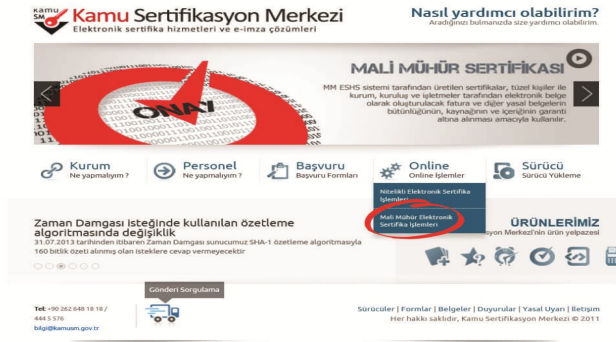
KAMU SM Kamu Sertifikasyon Merkezi
Elektronik sertifika hizmetleri ve e-imza çözümleri

Nasıl yardımcı olabilirim?
Aradığınızı bulmanızda size yardımcı olabilirim.

ONAY

MALİ MÜHÜR SERTİFİKASI

MM ESHS sistemi tarafından üretilen sertifikalar, tüzel kişiler ile kurum, kuruluş ve işletmeler tarafından elektronik belge olarak oluşturulacak fatura ve diğer yasal belgelerin bütünlüğünün, kaynağının ve içeriğinin garanti altına alınması amacıyla kullanılır.

Kurum
Ne yapmalıyım ?

Personel
Ne yapmalıyım ?

Başvuru
Başvuru Formları

Online
Online İşlemler

Sürücü
Sürücü Yükleme

Nitelikli Elektronik Sertifika İşlemleri

Mali Mühür Elektronik Sertifika İşlemleri

Zaman Damgası İsteğinde kullanılan özetleme algoritmasında değişiklik
31.07.2013 tarihinden itibaren Zaman Damgası sunucumuz SHA-1 özetleme algoritmasıyla 160 bitlik özeti alınmış olan isteklere cevap vermeyecektir

ÜRÜNLERİMİZ
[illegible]syon Merkezi'nin ürün yelpazesi

Tel: +90 262 648 18 18 / 444 5 576
bilgi@kamusm.gov.tr

Gönderi Sorgulama

Sürücüler | Formlar | Belgeler | Duyurular | Yasal Uyarı | İletişim
Her hakkı saklıdır, Kamu Sertifikasyon Merkezi © 2011